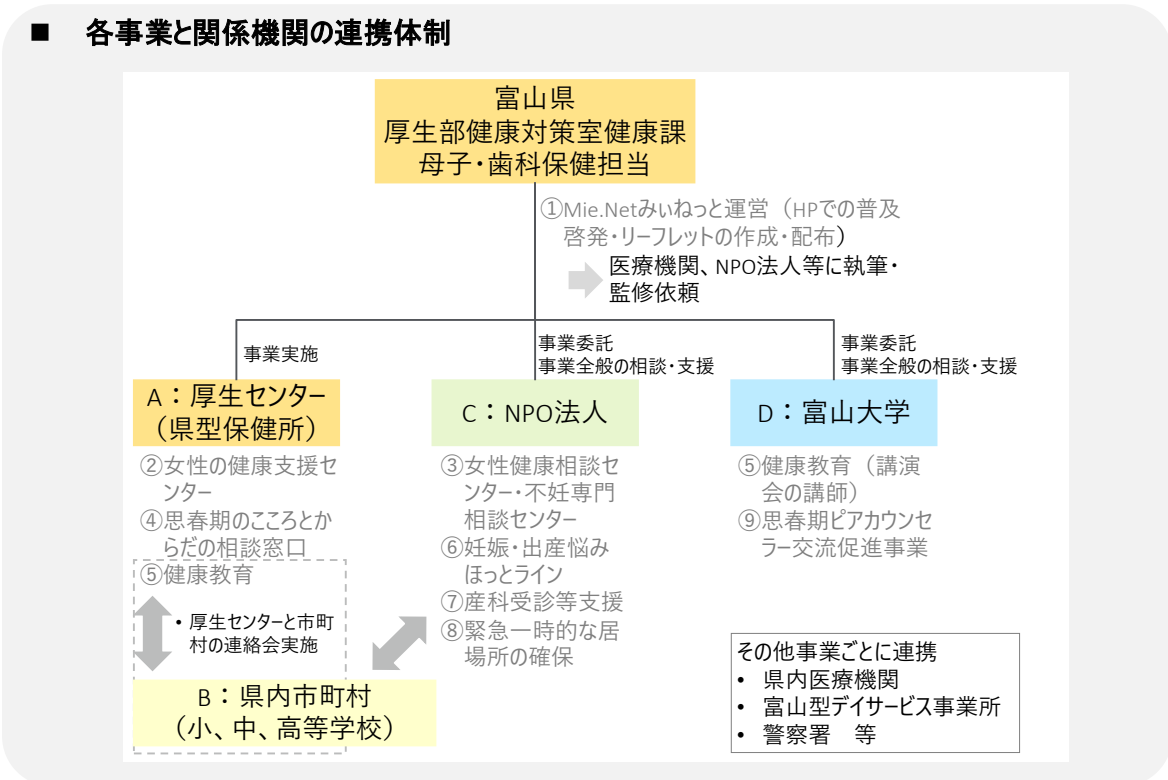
■　各事業と関係機関の連携体制

富山県
厚生部健康対策室健康課
母子・歯科保健担当

①Mie.Netみいねっと運営（HPでの普及啓発・リーフレットの作成・配布）
医療機関、NPO法人等に執筆・監修依頼

事業実施

事業委託
事業全般の相談・支援

事業委託
事業全般の相談・支援

A：厚生センター
（県型保健所）

②女性の健康支援センター
④思春期のこころとからだの相談窓口
⑤健康教育

• 厚生センターと市町村の連絡会実施

B：県内市町村
（小、中、高等学校）

C：NPO法人

③女性健康相談センター・不妊専門相談センター
⑥妊娠・出産悩みほっとライン
⑦産科受診等支援
⑧緊急一時的な居場所の確保

D：富山大学

⑤健康教育（講演会の講師）
⑨思春期ピアカウンセラー交流促進事業

その他事業ごとに連携
• 県内医療機関
• 富山型デイサービス事業所
• 警察署　等